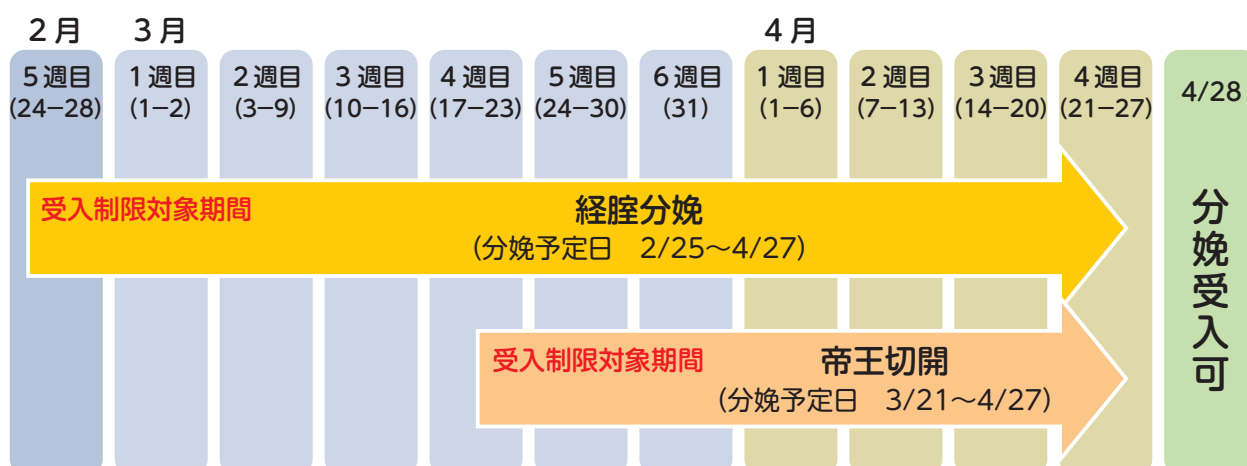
| 2月 | 3月 | | | | | | 4月 | | | | |
|---|---|---|---|---|---|---|---|---|---|---|---|
| 5週目 (24−28) | 1週目 (1−2) | 2週目 (3−9) | 3週目 (10−16) | 4週目 (17−23) | 5週目 (24−30) | 6週目 (31) | 1週目 (1−6) | 2週目 (7−13) | 3週目 (14−20) | 4週目 (21−27) | 4/28 |

受入制限対象期間
経腟分娩
(分娩予定日 2/25〜4/27)

受入制限対象期間
帝王切開
(分娩予定日 3/21〜4/27)

分娩受入可